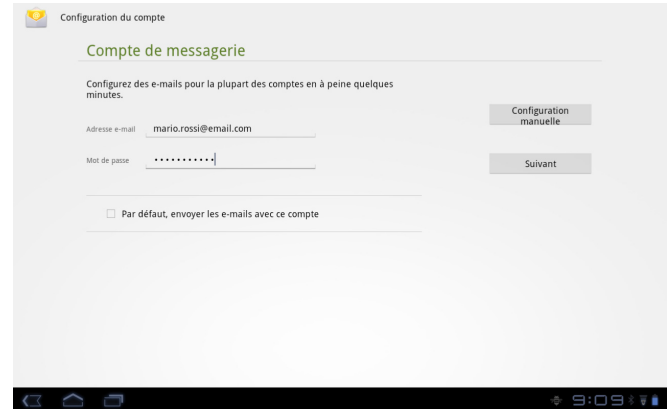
Configuration du compte

Compte de messagerie

Configurez des e-mails pour la plupart des comptes en à peine quelques minutes.

Adresse e-mail mario.rossi@email.com

Mot de passe ••••••••••••

Configuration manuelle

Suivant

Par défaut, envoyer les e-mails avec ce compte

9:09